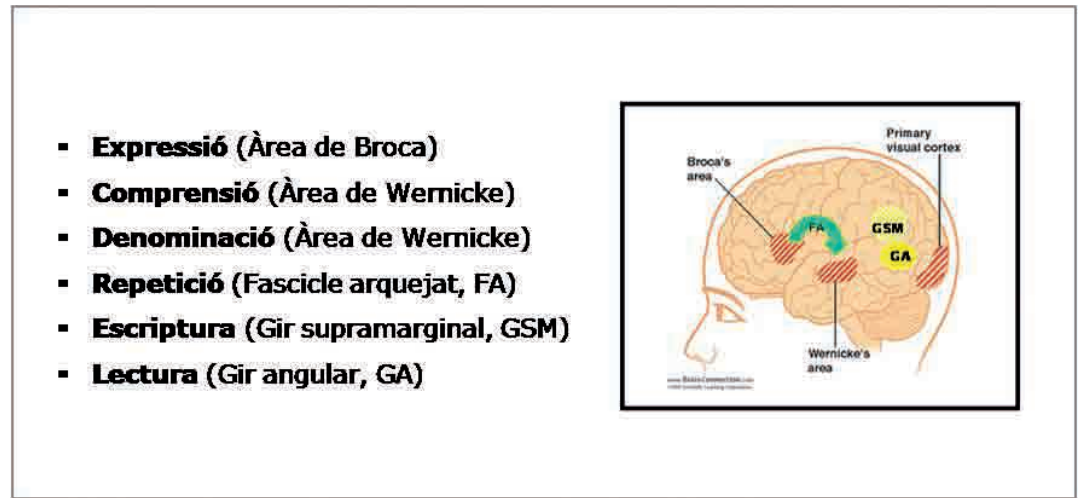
- **Expressió** (Àrea de Broca)
- **Comprensió** (Àrea de Wernicke)
- **Denominació** (Àrea de Wernicke)
- **Repetició** (Fascicle arquejat, FA)
- **Escriptura** (Gir supramarginal, GSM)
- **Lectura** (Gir angular, GA)

Primary visual cortex

Broca's area

FA

GSM

GA

Wernicke's area

www.BrainConnection.com
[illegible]